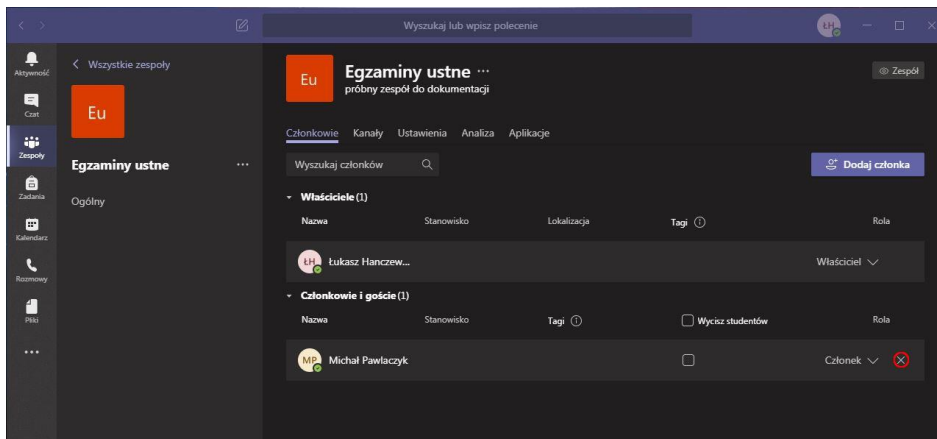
Wyszukaj lub wpisz polecenie

ŁH

Aktywność

Czat

Zespoły

Zadania

Kalendarz

Rozmowy

Pliki

...

< Wszystkie zespoły

Eu

Egzaminy ustne ...

Ogólny

Eu

Egzaminy ustne ...

próbny zespół do dokumentacji

Zespół

Członkowie Kanały Ustawienia Analiza Aplikacje

Wyszukaj członków

Dodaj członka

Właściciele (1)

| Nazwa | Stanowisko | Lokalizacja | Tagi | Rola |
|---|---|---|---|---|
| ŁH Łukasz Hanczew... | | | | Właściciel |

Członkowie i goście (1)

| Nazwa | Stanowisko | Tagi | Wycisz studentów | Rola |
|---|---|---|---|---|
| MP Michał Pawlaczyk | | | | Członek |